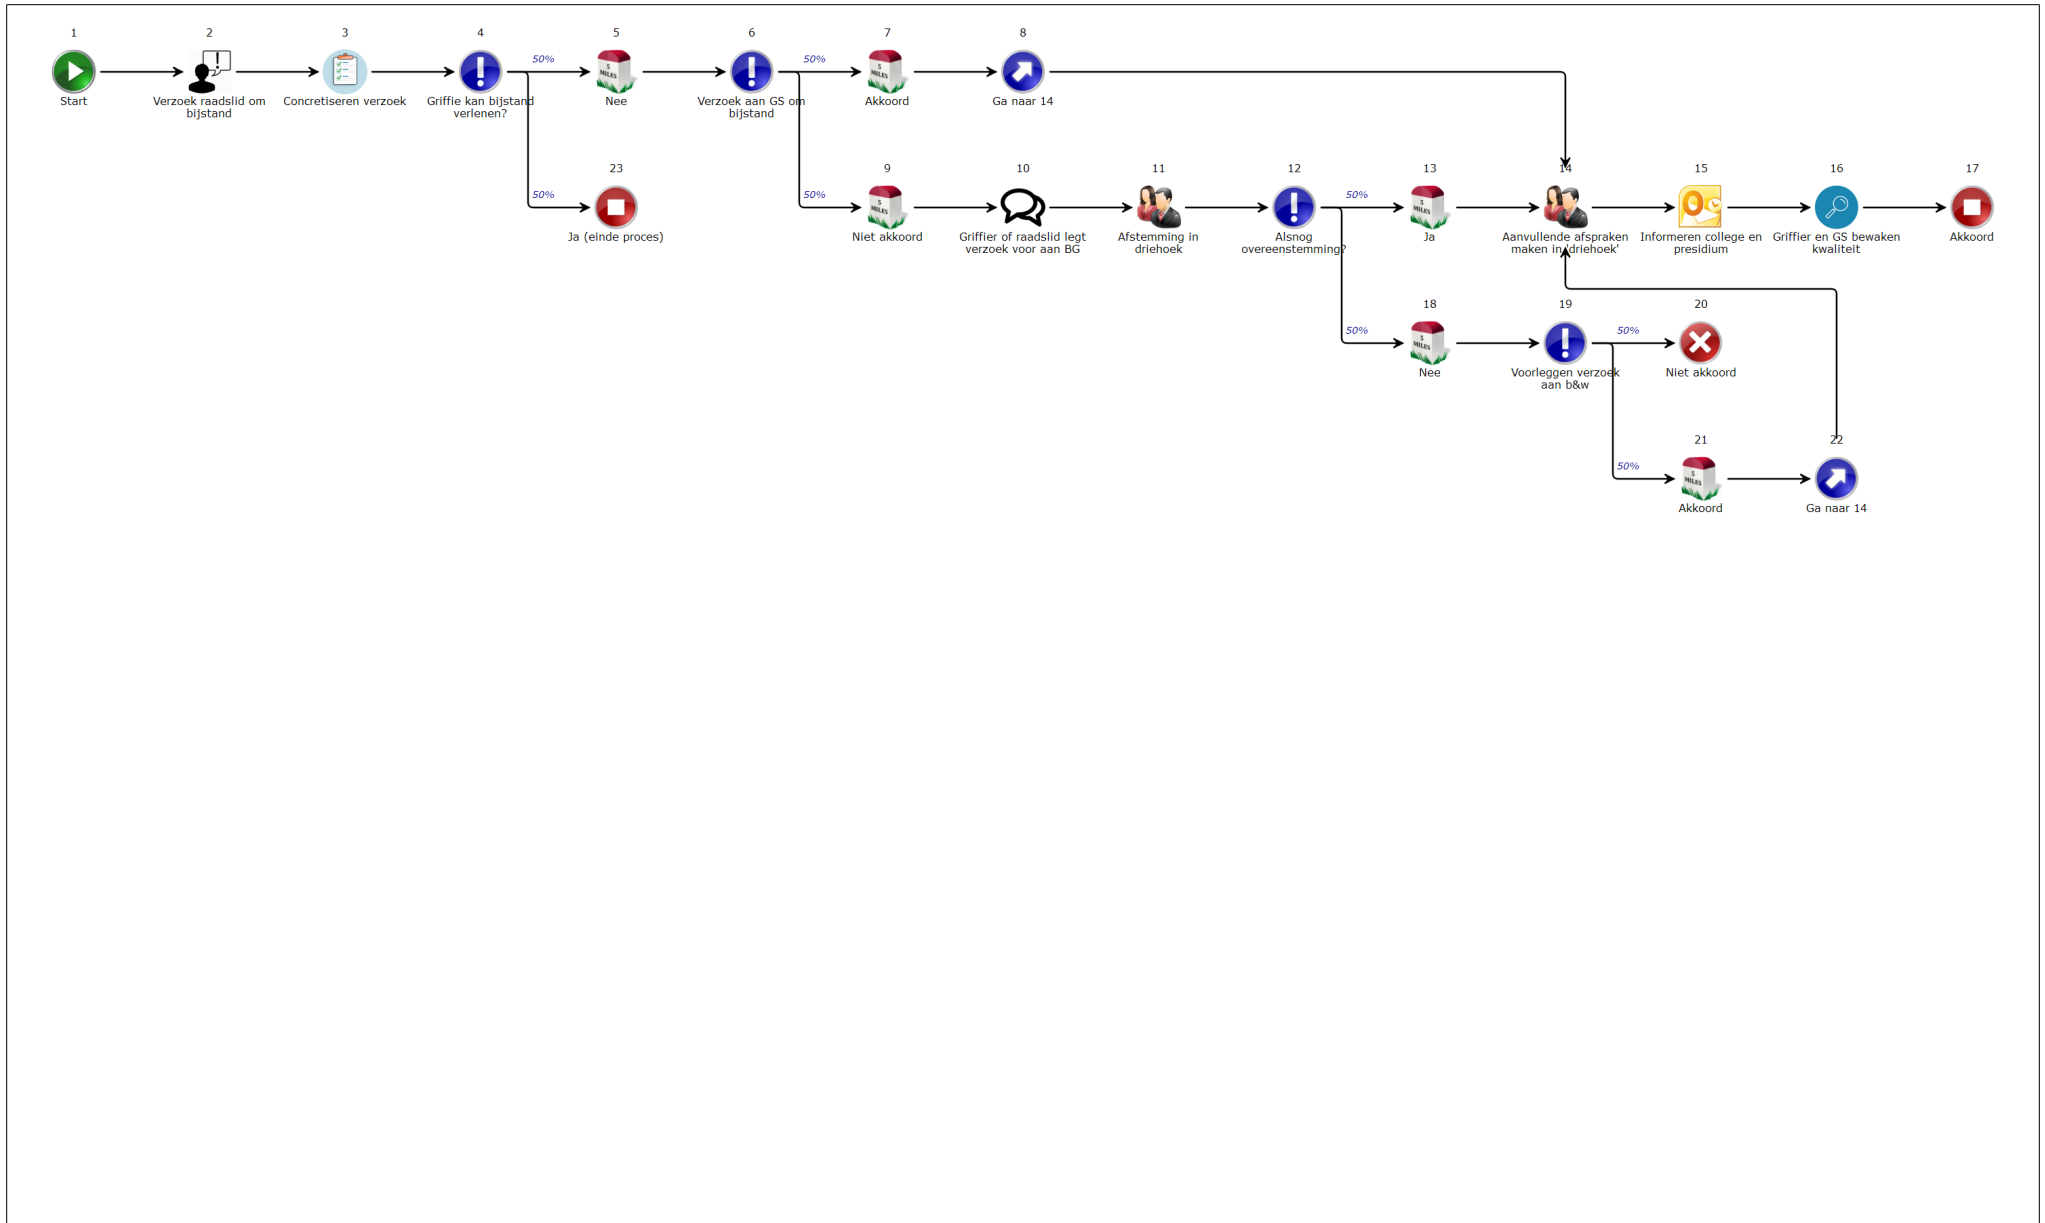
1
Start

2
Verzoek raadslid om bijstand

3
Concretiseren verzoek

4
Griffie kan bijstand verlenen?

50%

5
Nee

6
Verzoek aan GS om bijstand

50%

7
Akkoord

8
Ga naar 14

50%

23
Ja (einde proces)

50%

9
Niet akkoord

10
Griffier of raadslid legt verzoek voor aan BG

11
Afstemming in driehoek

12
Alsnog overeenstemming?

50%

13
Ja

14
Aanvullende afspraken maken in 'driehoek'

15
Informeren college en presidium

16
Griffier en GS bewaken kwaliteit

17
Akkoord

50%

18
Nee

19
Voorleggen verzoek aan b&w

50%

20
Niet akkoord

50%

21
Akkoord

22
Ga naar 14